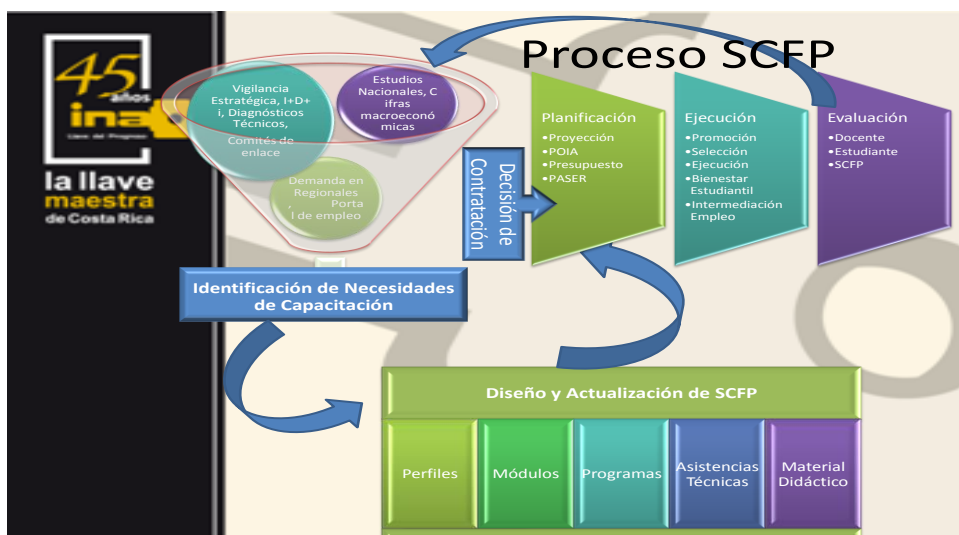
45 años
ina
Llave del Progreso
la llave maestra de Costa Rica

Proceso SCFP

Vigilancia Estratégica, I+D+i, Diagnósticos Técnicos, Comités de enlace

Estudios Nacionales, Cifras macroeconómicas

Demanda en Regionales, Portal de empleo

Identificación de Necesidades de Capacitación

Decisión de Contratación

Planificación
•Proyección
•POIA
•Presupuesto
•PASER

Ejecución
•Promoción
•Selección
•Ejecución
•Bienestar Estudiantil
•Intermediación Empleo

Evaluación
•Docente
•Estudiante
•SCFP

Diseño y Actualización de SCFP

| Perfiles | Módulos | Programas | Asistencias Técnicas | Material Didáctico |
|---|---|---|---|---|